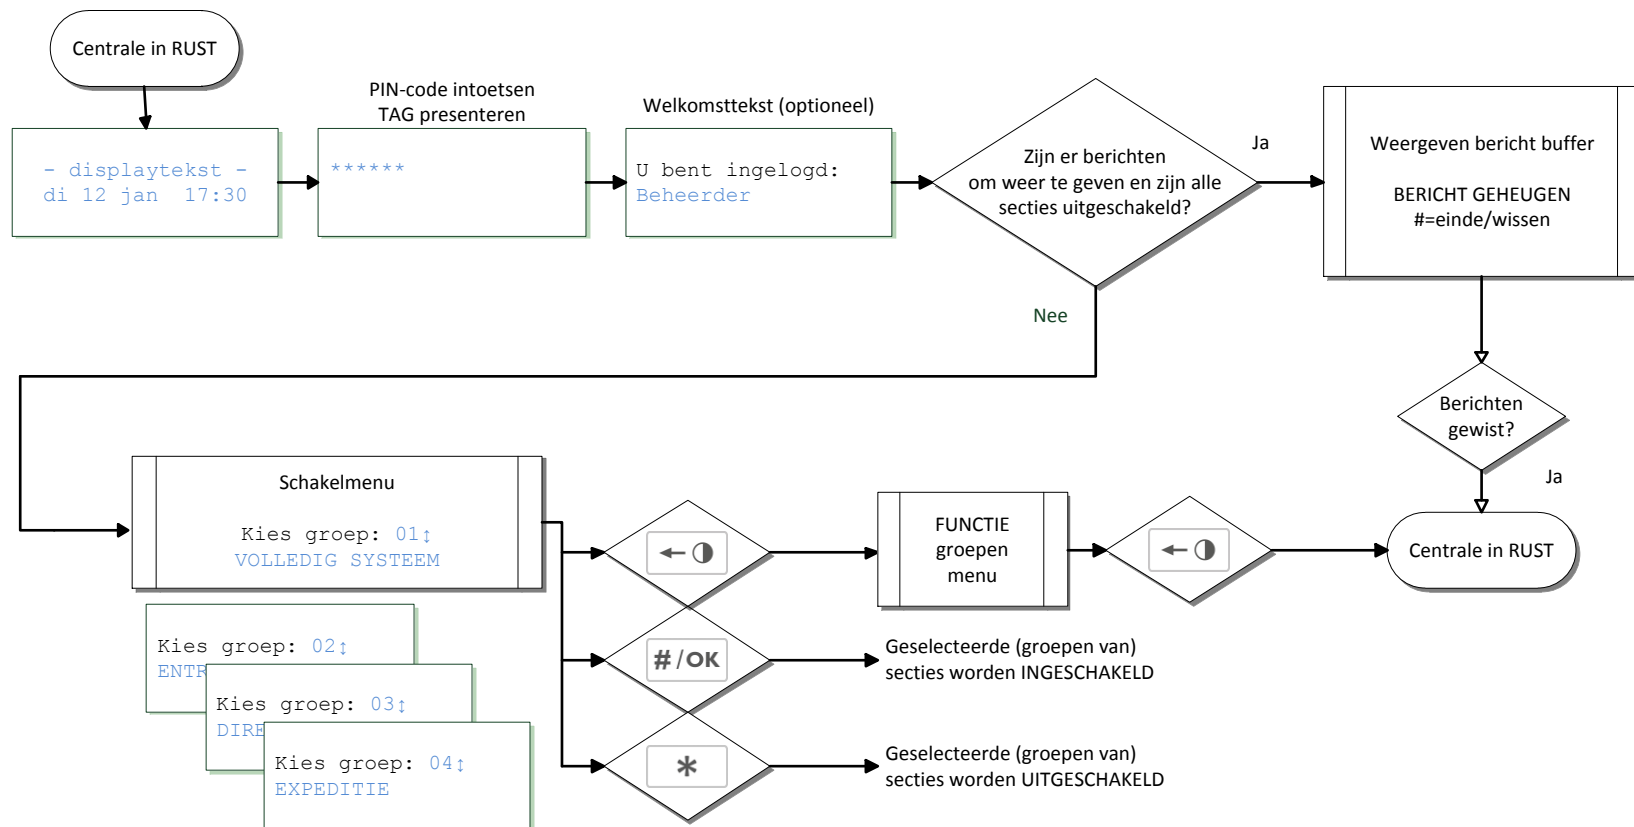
Centrale in RUST

- displaytekst -
di 12 jan 17:30

PIN-code intoetsen
TAG presenteren

******

Welkomsttekst (optioneel)

U bent ingelogd:
Beheerder

Zijn er berichten om weer te geven en zijn alle secties uitgeschakeld?

Ja

Weergeven bericht buffer

BERICHT GEHEUGEN
#=einde/wissen

Nee

Berichten gewist?

Ja

Schakelmenu

Kies groep: 01↕
VOLLEDIG SYSTEEM

Kies groep: 02↕
ENTR

Kies groep: 03↕
DIRE

Kies groep: 04↕
EXPEDITIE

FUNCTIE groepen menu

Centrale in RUST

#/OK

Geselecteerde (groepen van) secties worden INGESCHAKELD

*

Geselecteerde (groepen van) secties worden UITGESCHAKELD